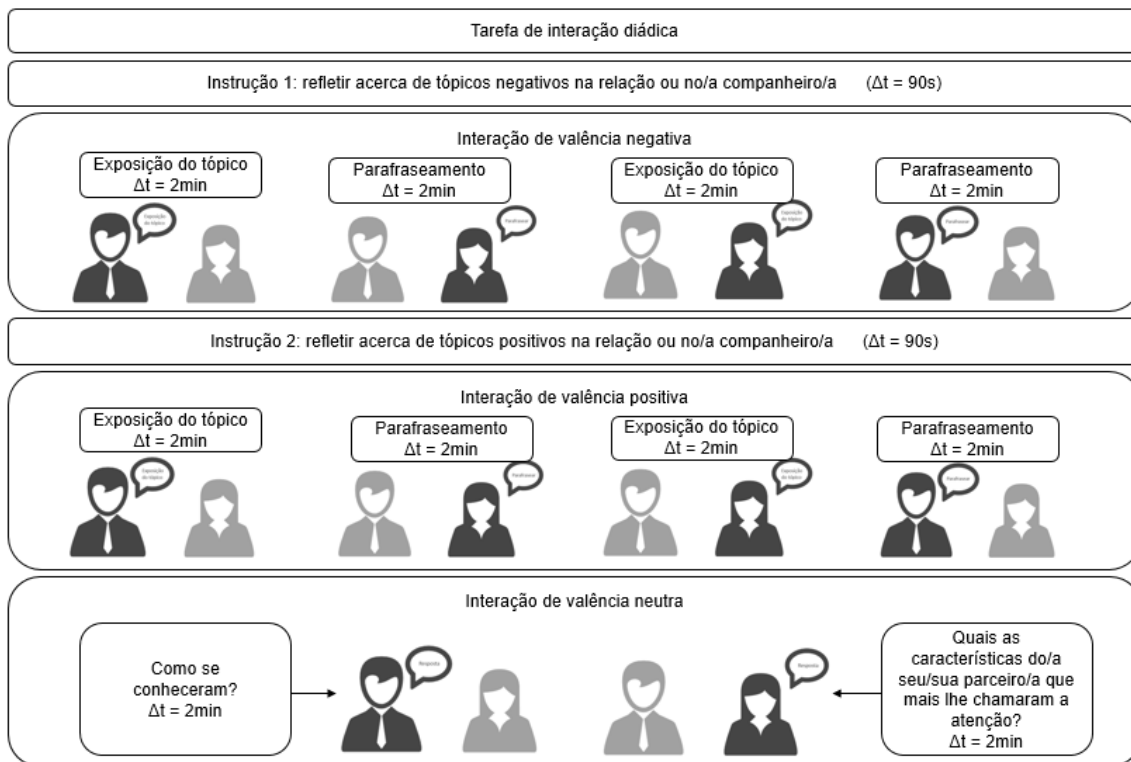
Tarefa de interação diádica

Instrução 1: refletir acerca de tópicos negativos na relação ou no/a companheiro/a ($\Delta t = 90s$)

Interação de valência negativa

Exposição do tópico
$\Delta t = 2min$

Exposição do tópico

Parafraseamento
$\Delta t = 2min$

Parafrasear

Exposição do tópico
$\Delta t = 2min$

Exposição do tópico

Parafraseamento
$\Delta t = 2min$

Parafrasear

Instrução 2: refletir acerca de tópicos positivos na relação ou no/a companheiro/a ($\Delta t = 90s$)

Interação de valência positiva

Exposição do tópico
$\Delta t = 2min$

Exposição do tópico

Parafraseamento
$\Delta t = 2min$

Parafrasear

Exposição do tópico
$\Delta t = 2min$

Exposição do tópico

Parafraseamento
$\Delta t = 2min$

Parafrasear

Interação de valência neutra

Como se conheceram?
$\Delta t = 2min$

Resposta

Resposta

Quais as características do/a seu/sua parceiro/a que mais lhe chamaram a atenção?
$\Delta t = 2min$